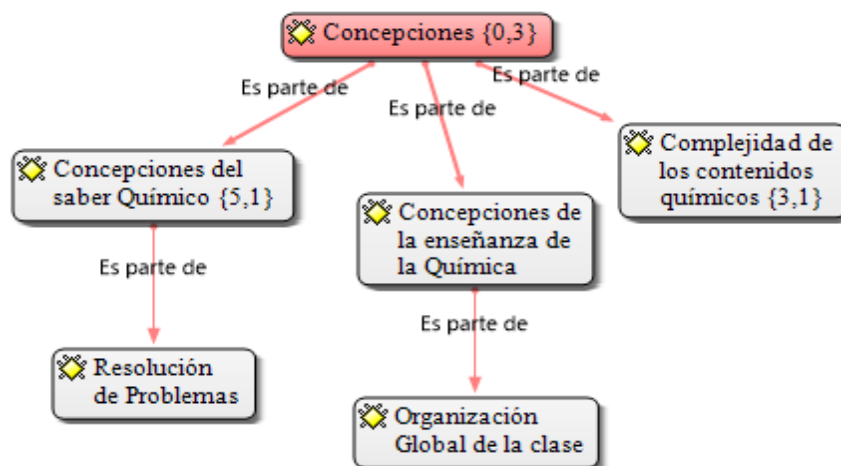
Concepciones {0,3}

Es parte de

Es parte de

Es parte de

Concepciones del saber Químico {5,1}

Concepciones de la enseñanza de la Química

Complejidad de los contenidos químicos {3,1}

Es parte de

Es parte de

Resolución de Problemas

Organización Global de la clase